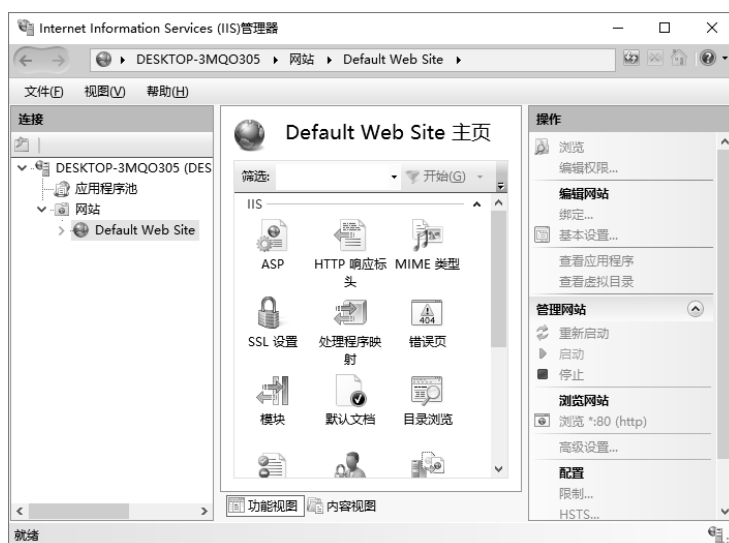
Internet Information Services (IIS)管理器

DESKTOP-3MQO305 ▸ 网站 ▸ Default Web Site ▸

文件(F) 视图(V) 帮助(H)

连接

DESKTOP-3MQO305 (DES
应用程序池
网站
Default Web Site

Default Web Site 主页

筛选: 开始(G)

IIS

ASP
HTTP 响应标头
MIME 类型
SSL 设置
处理程序映射
错误页
模块
默认文档
目录浏览

功能视图 内容视图

操作

浏览
编辑权限...

编辑网站
绑定...
基本设置...
查看应用程序
查看虚拟目录

管理网站
重新启动
启动
停止

浏览网站
浏览 *:80 (http)
高级设置...

配置
限制...
HSTS...

就绪